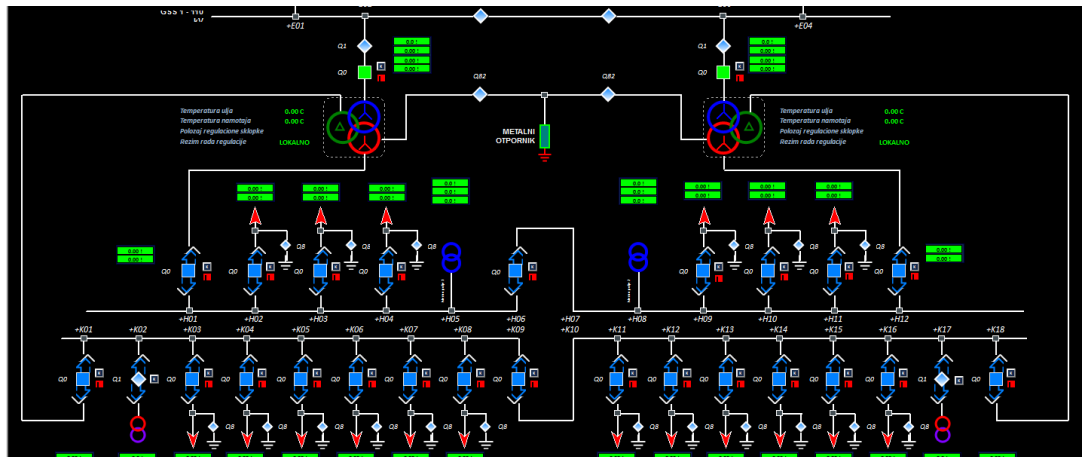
GSS 1 - 110 kV

+E01
+E04

Q1
Q0
Q1
Q0

0.0 !
0.0 !
0.0 !
0.0 !

0.0 !
0.0 !
0.0 !
0.0 !

QB2
QB2

Temperatura ulja 0.00 C
Temperatura namotaja 0.00 C
Polozaj regulacione sklopke
Rezim rada regulacije LOKALNO

METALNI OTPORNIK

Temperatura ulja 0.00 C
Temperatura namotaja 0.00 C
Polozaj regulacione sklopke
Rezim rada regulacije LOKALNO

0.00 !
0.00 !
0.00 !
0.00 !
0.00 !
0.00 !
0.0 !
0.0 !
0.0 !
0.0 !
0.0 !
0.0 !
0.00 !
0.00 !
0.00 !
0.00 !
0.00 !
0.00 !
0.00 !
0.00 !
0.00 !
0.00 !

Q0 Q0 Q8 Q0 Q8 Q0 Q8 Q0 Q0 Q8 Q0 Q8 Q0 Q8 Q0

+H01 +H02 +H03 +H04 +H05 +H06 +H07 +H08 +H09 +H10 +H11 +H12

+K01 +K02 +K03 +K04 +K05 +K06 +K07 +K08 +K09 +K10 +K11 +K12 +K13 +K14 +K15 +K16 +K17 +K18

Q0 Q1 Q0 Q0 Q0 Q0 Q0 Q0 Q0 Q0 Q0 Q0 Q0 Q0 Q0 Q1 Q0

Q8 Q8 Q8 Q8 Q8 Q8 Q8 Q8 Q8 Q8 Q8 Q8 Q8